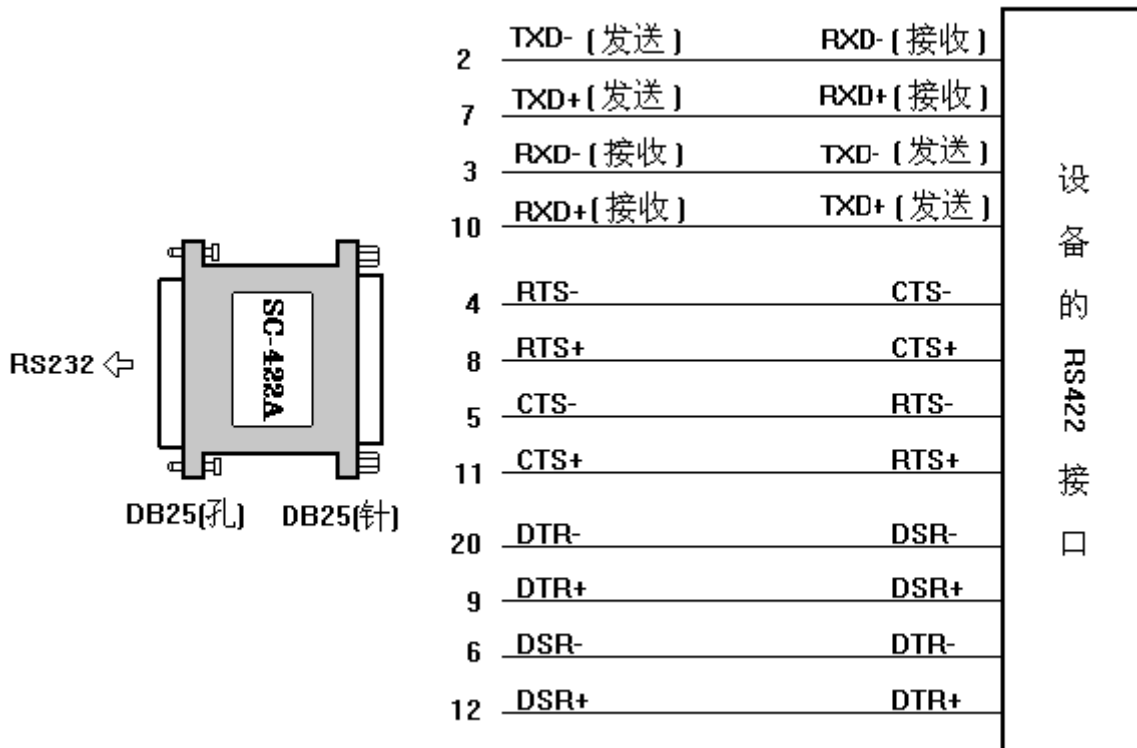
SC-422A

RS232 ⇦

DB25(孔) DB25(针)

2 TXD- (发送) RXD- (接收)

7 TXD+ (发送) RXD+ (接收)

3 RXD- (接收) TXD- (发送)

10 RXD+ (接收) TXD+ (发送)

4 RTS- CTS-

8 RTS+ CTS+

5 CTS- RTS-

11 CTS+ RTS+

20 DTR- DSR-

9 DTR+ DSR+

6 DSR- DTR-

12 DSR+ DTR+

设备的 RS422 接口